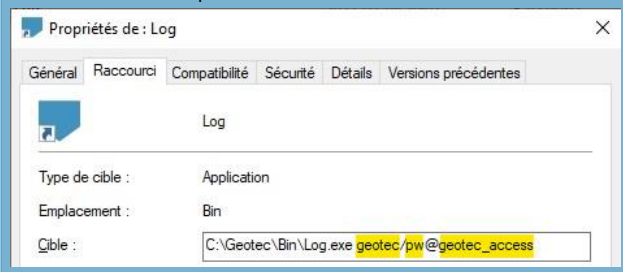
Propriétés de : Log

×

Général | Raccourci | Compatibilité | Sécurité | Détails | Versions précédentes

Log

Type de cible : Application

Emplacement : Bin

Cible : C:\Geotec\Bin\Log.exe geotec/pw@geotec_access